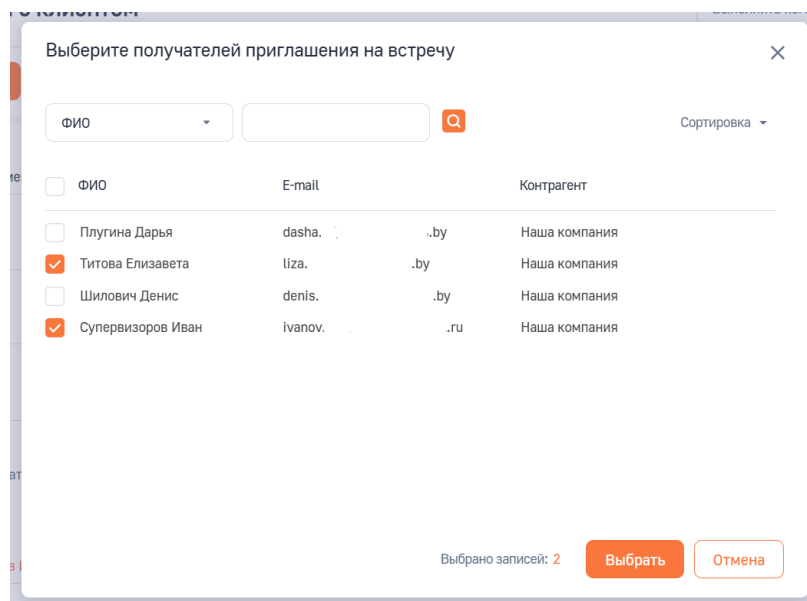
Выберите получателей приглашения на встречу

ФИО

Сортировка

| ФИО | E-mail | Контрагент |
|---|---|---|
| Плугина Дарья | dasha. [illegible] .by | Наша компания |
| Титова Елизавета | liza. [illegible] .by | Наша компания |
| Шилович Денис | denis. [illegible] .by | Наша компания |
| Супервизоров Иван | ivanov. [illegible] .ru | Наша компания |

Выбрано записей: 2

Выбрать

Отмена